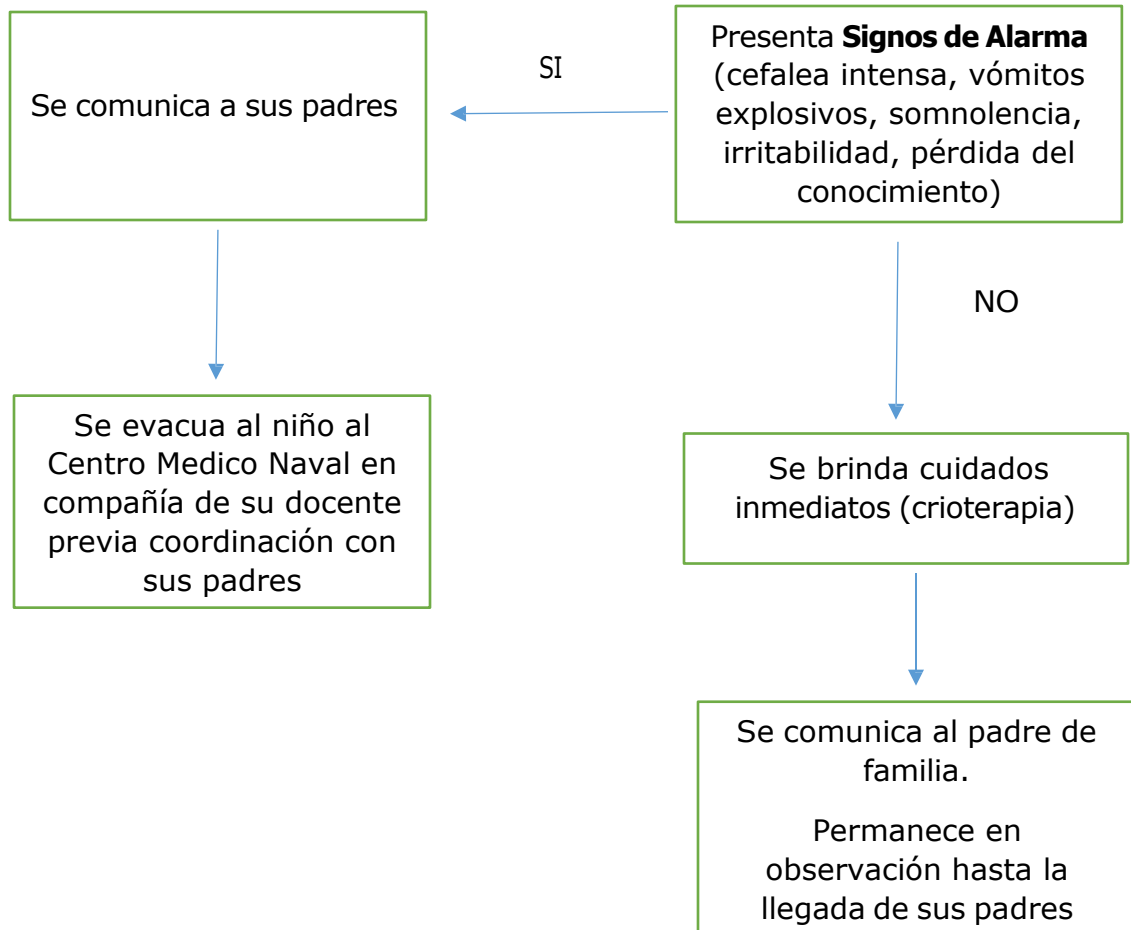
Presenta **Signos de Alarma** (cefalea intensa, vómitos explosivos, somnolencia, irritabilidad, pérdida del conocimiento)

SI

Se comunica a sus padres

Se evacua al niño al Centro Medico Naval en compañía de su docente previa coordinación con sus padres

NO

Se brinda cuidados inmediatos (crioterapia)

Se comunica al padre de familia.

Permanece en observación hasta la llegada de sus padres